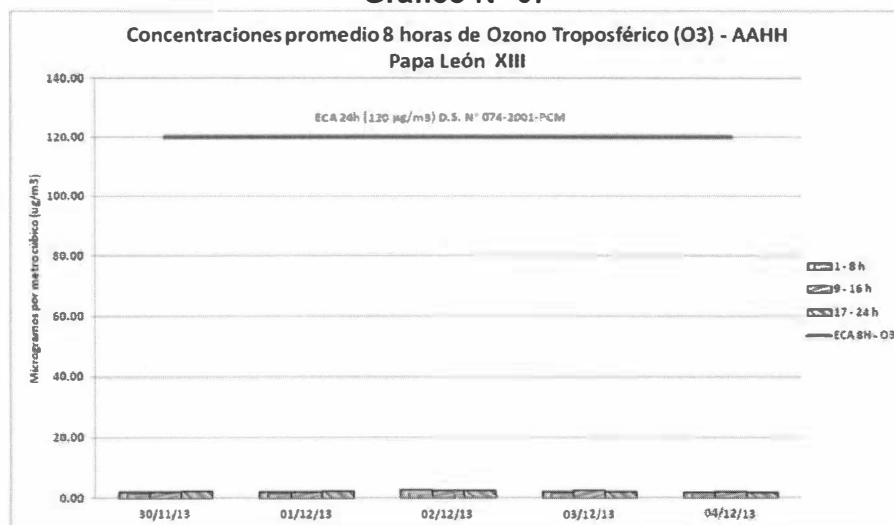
Gráfico N° 07

Concentraciones promedio 8 horas de Ozono Troposférico (O3) - AAHH Papa León XIII

ECA 24h (120 µg/m3) D.S. N° 074-2001-PCM

Microgramos por metro cúbico (ug/m3)

140.00
120.00
100.00
80.00
60.00
40.00
20.00
0.00

30/11/13
01/12/13
02/12/13
03/12/13
04/12/13

1 - 8 h
9 - 16 h
17 - 24 h
ECA 8H - O3